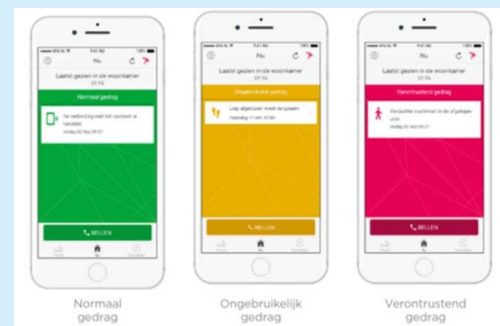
Nu

Laatst gezien in de woonkamer

Normaal gedrag

De verbinding met het systeem is hersteld

BELLEN

Nu

Laatst gezien in de woonkamer

Ongebruikelijk gedrag

Loop afgelopen week langzaam

BELLEN

Nu

Laatst gezien in de woonkamer

Verontrustend gedrag

BELLEN

Normaal gedrag

Ongebruikelijk gedrag

Verontrustend gedrag